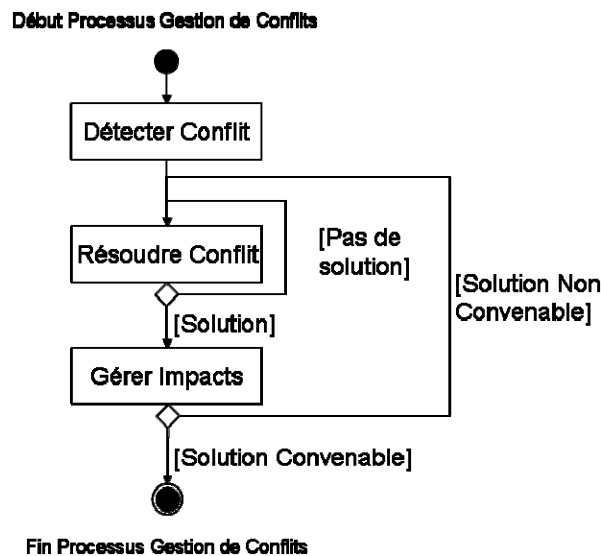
Début Processus Gestion de Conflits

Détecter Conflit

Résoudre Conflit

[Pas de solution]

[Solution]

[Solution Non Convenable]

Gérer Impacts

[Solution Convenable]

Fin Processus Gestion de Conflits